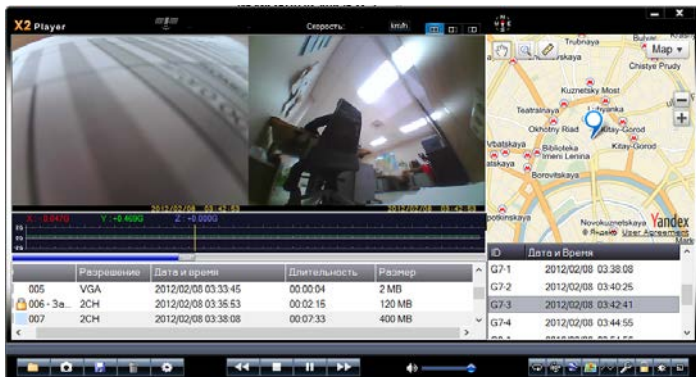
X2 Player

Скорость:

km/h

X: -0.047G Y: +0.469G Z: -0.000G

2012/02/08 03:42:41

| | Разрешение | Дата и время | Длительность | Размер |
|---|---|---|---|---|
| 005 | VGA | 2012/02/08 03:33:45 | 00:00:04 | 2 MB |
| 006 - За... | 2CH | 2012/02/08 03:35:53 | 00:02:15 | 120 MB |
| 007 | 2CH | 2012/02/08 03:38:08 | 00:07:33 | 400 MB |

Map

Trubnaya

Chistye Prudy

Kuznetsky Most

Teatralnaya

Lubyanka

Okhotny Riad

Kitay-Gorod

Kitay-Gorod

Biblioteka Imeni Lenina

Arbatskaya

Borovitskaya

potkinskaya

Novokuznetskaya

© Яндекс

User Agreement

Yandex

| ID | Дата и Время |
|---|---|
| G7-1 | 2012/02/08 03:38:08 |
| G7-2 | 2012/02/08 03:40:25 |
| G7-3 | 2012/02/08 03:42:41 |
| G7-4 | 2012/02/08 03:44:55 |